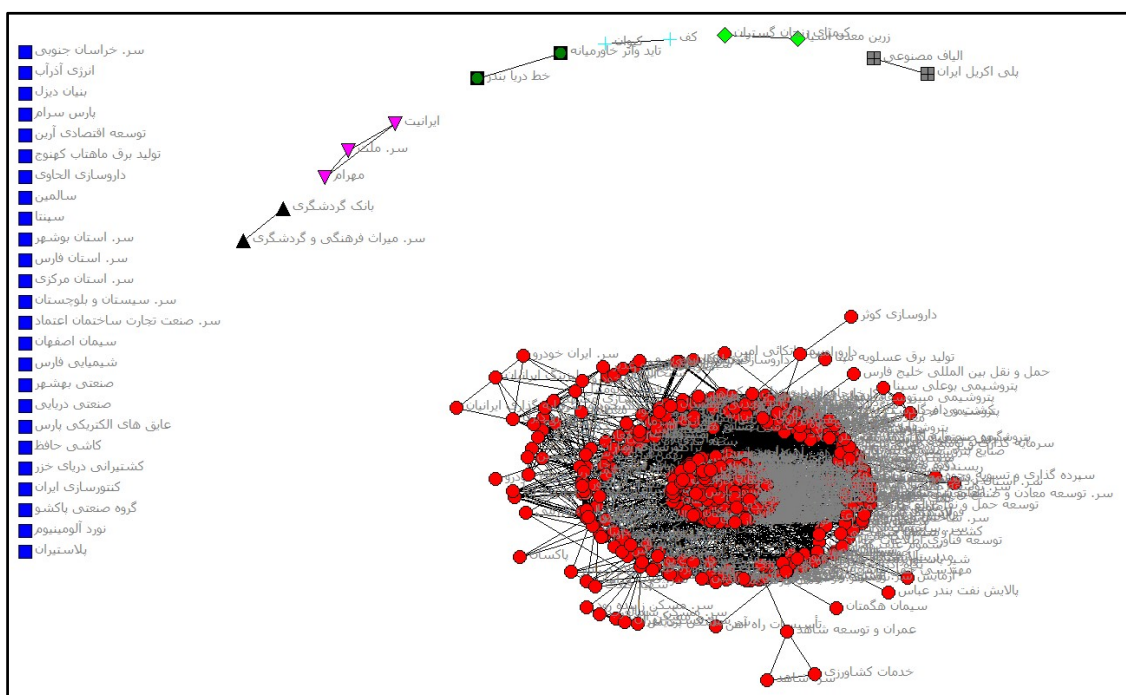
سر. خراسان جنوبی
انرژی آذرآب
بنیان دیزل
پارس سرام
توسعه اقتصادی آرین
تولید برق ماهتاب کهنوج
داروسازی الحاوی
سالمین
سینتا
سر. استان بوشهر
سر. استان فارس
سر. استان مرکزی
سر. سیستان و بلوچستان
سر. صنعت تجارت ساختمان اعتماد
سیمان اصفهان
شیمیایی فارس
صنعتی بهشهر
صنعتی دریایی
عایق های الکتریکی پارس
کاشی حافظ
کشتیرانی دریای خزر
کنتورسازی ایران
گروه صنعتی پاکشو
نورد آلومینیوم
پلاستیران

ایرانیت
سر. ملت
مهرام
بانک گردشگری
سر. میراث فرهنگی و گردشگری

خط دریا بندر
تاید واتر خاورمیانه
کیوان
کف
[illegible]
زرین معدن آسیا
الیاف مصنوعی
پلی اکریل ایران

داروسازی کوثر
تولید برق عسلویه
حمل و نقل بین المللی خلیج فارس
پتروشیمی بوعلی سینا
سر. ایران خودرو
سرمایه گذاری و توسعه
سر. توسعه معادن و فلزات
توسعه حمل و نقل
توسعه فناوری
پالایش نفت بندر عباس
سیمان هگمتان
عمران و توسعه شاهد
تاسیسات راه آهن
خدمات کشاورزی
پاکسان
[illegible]